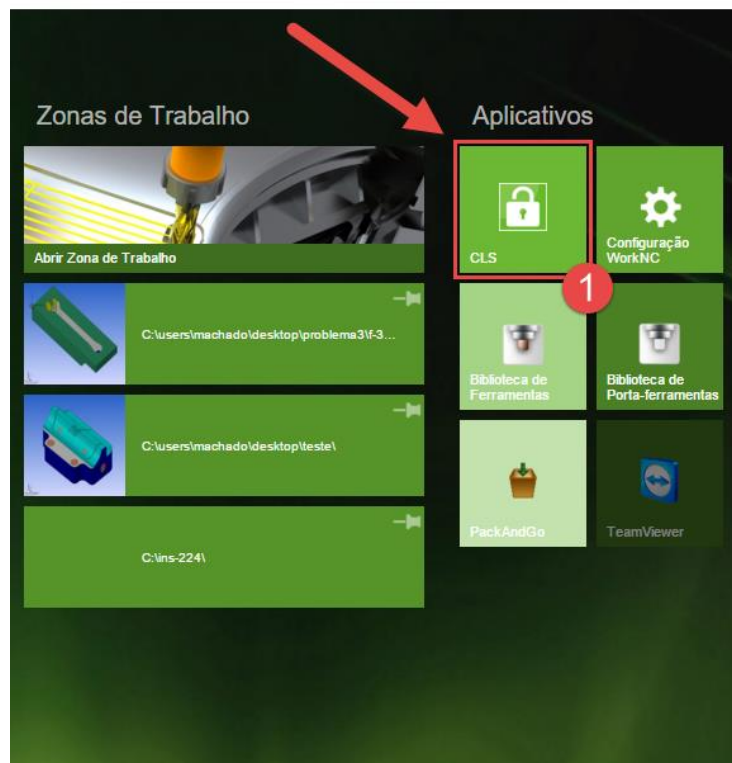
Zonas de Trabalho

Abrir Zona de Trabalho

C:\users\machado\desktop\problema3\f-3...

C:\users\machado\desktop\teste\

C:\ins-224\

Aplicativos

CLS

1

Configuração WorkNC

Biblioteca de Ferramentas

Biblioteca de Porta-ferramentas

PackAndGo

TeamViewer